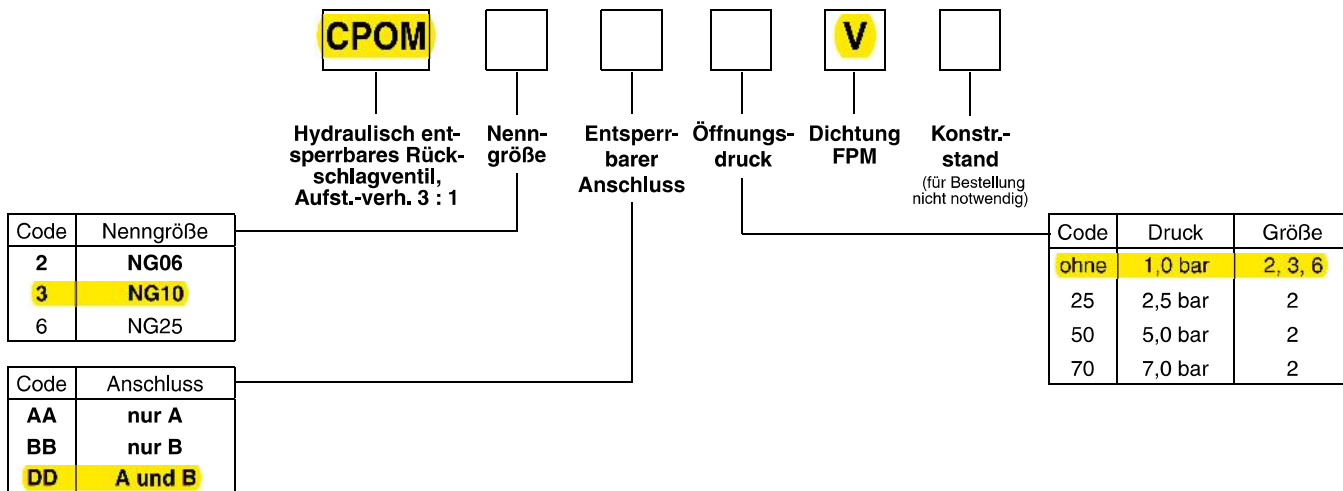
CPOM

V

Hydraulisch entsperrbares Rückschlagventil, Aufst.-verh. 3 : 1

Nenngröße

Entsperrbarer Anschluss

Öffnungsdruck

Dichtung FPM

Konstr.-stand
(für Bestellung nicht notwendig)

| Code | Nenngröße |
|---|---|
| 2 | NG06 |
| 3 | NG10 |
| 6 | NG25 |

| Code | Anschluss |
|---|---|
| AA | nur A |
| BB | nur B |
| DD | A und B |

| Code | Druck | Größe |
|---|---|---|
| ohne | 1,0 bar | 2, 3, 6 |
| 25 | 2,5 bar | 2 |
| 50 | 5,0 bar | 2 |
| 70 | 7,0 bar | 2 |